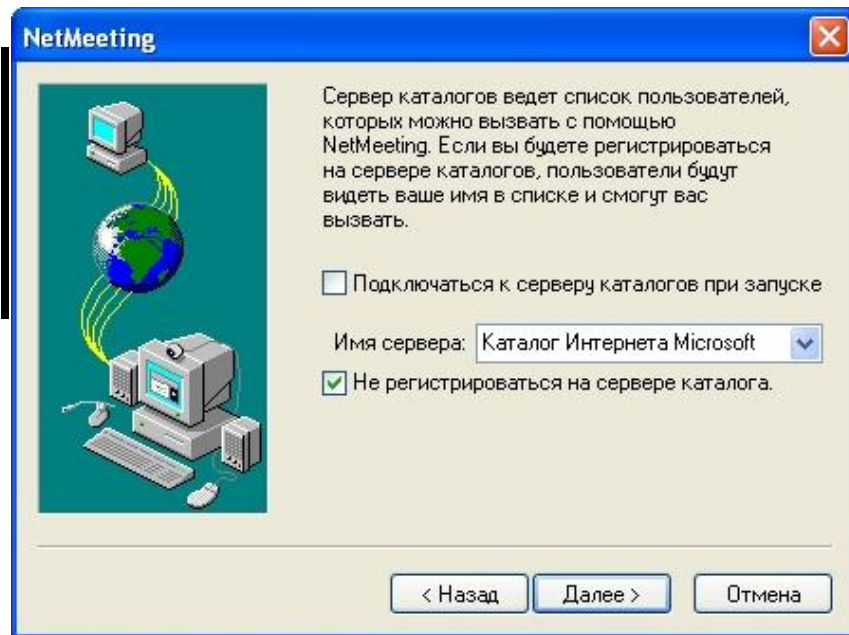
NetMeeting

Сервер каталогов ведет список пользователей, которых можно вызвать с помощью NetMeeting. Если вы будете регистрироваться на сервере каталогов, пользователи будут видеть ваше имя в списке и смогут вас вызвать.

Подключаться к серверу каталогов при запуске

Имя сервера: Каталог Интернета Microsoft

Не регистрироваться на сервере каталога.

< Назад Далее > Отмена